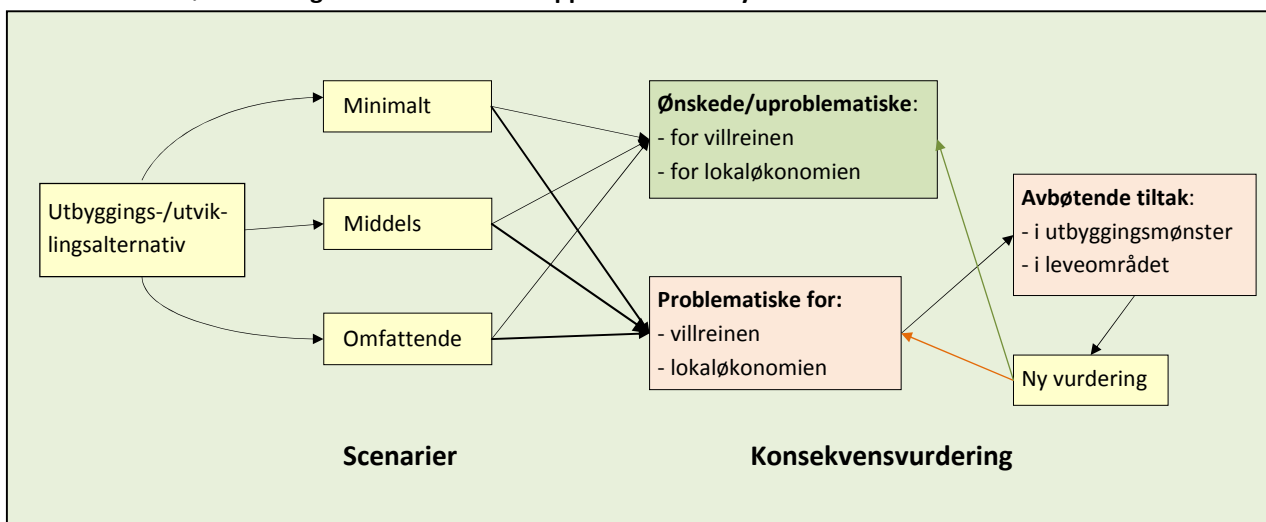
Utbyggings-/utviklingsalternativ

Minimalt

Middels

Omfattende

**Ønskede/uproblematiske**:
- for villreinen
- for lokaløkonomien

**Problematiske for:**
- villreinen
- lokaløkonomien

**Avbøtende tiltak**:
- i utbyggingsmønster
- i leveområdet

Ny vurdering

**Scenarier**

**Konsekvensvurdering**